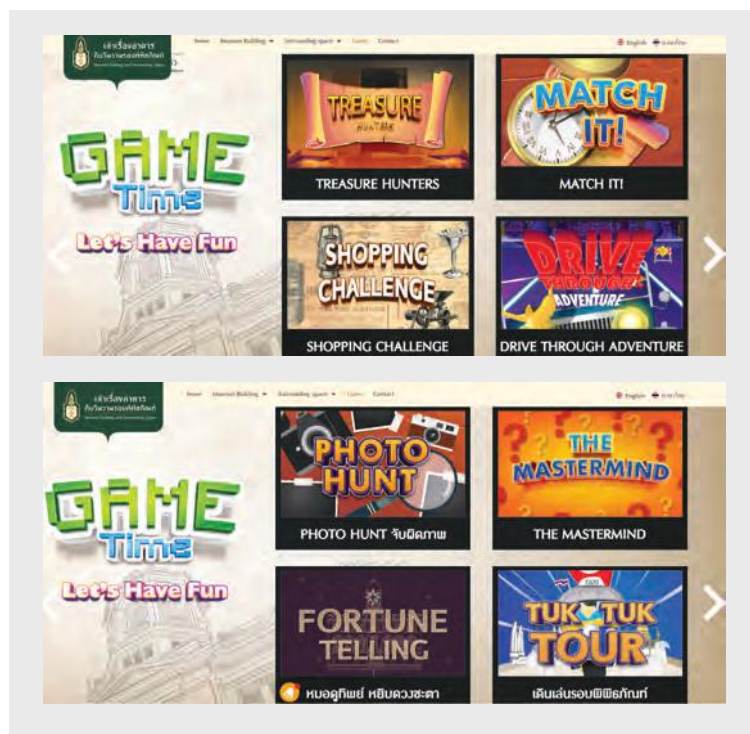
เล่าเรื่องอาคาร กับวิมานแห่งศิลปะศิลป์

Home Museum Building Surrounding space Games Contact

English ภาษาไทย

GAME Time

Let's Have Fun

TREASURE HUNTERS

TREASURE HUNTERS

MATCH IT!

MATCH IT!

SHOPPING CHALLENGE

SHOPPING CHALLENGE

DRIVE THROUGH ADVENTURE

DRIVE THROUGH ADVENTURE

เล่าเรื่องอาคาร กับวิมานแห่งศิลปะศิลป์

Home Museum Building Surrounding space Games Contact

English ภาษาไทย

GAME Time

Let's Have Fun

PHOTO HUNT

PHOTO HUNT จับผิดภาพ

THE MASTERMIND

THE MASTERMIND

FORTUNE TELLING

หมอดูทิพย์ หยิบดวงชะตา

TUK TUK TOUR

เดินเล่นรอบพิพิธภัณฑ์